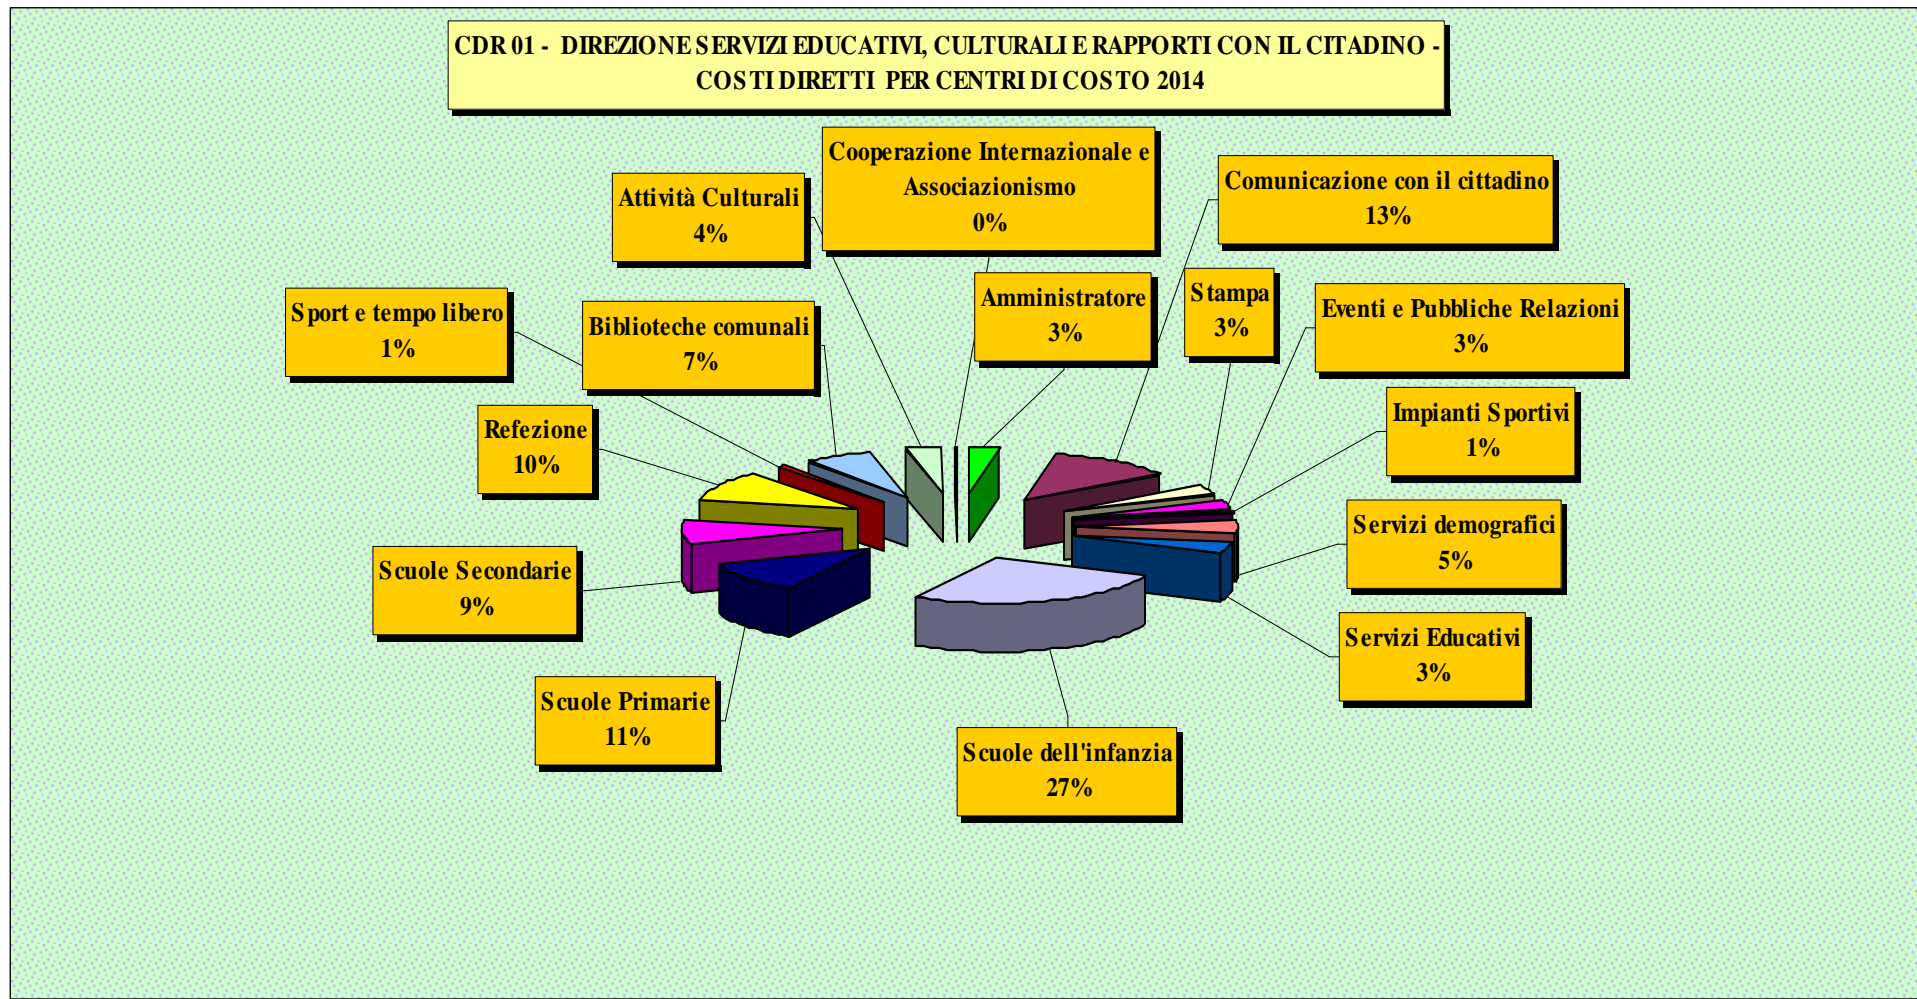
CDR 01 - DIREZIONE SERVIZI EDUCATIVI, CULTURALI E RAPPORTI CON IL CITADINO - COSTI DIRETTI PER CENTRI DI COSTO 2014

Attività Culturali
4%

Cooperazione Internazionale e Associazionismo
0%

Comunicazione con il cittadino
13%

Sport e tempo libero
1%

Biblioteche comunali
7%

Amministratore
3%

Stampa
3%

Eventi e Pubbliche Relazioni
3%

Impianti Sportivi
1%

Refezione
10%

Servizi demografici
5%

Scuole Secondarie
9%

Servizi Educativi
3%

Scuole Primarie
11%

Scuole dell'infanzia
27%